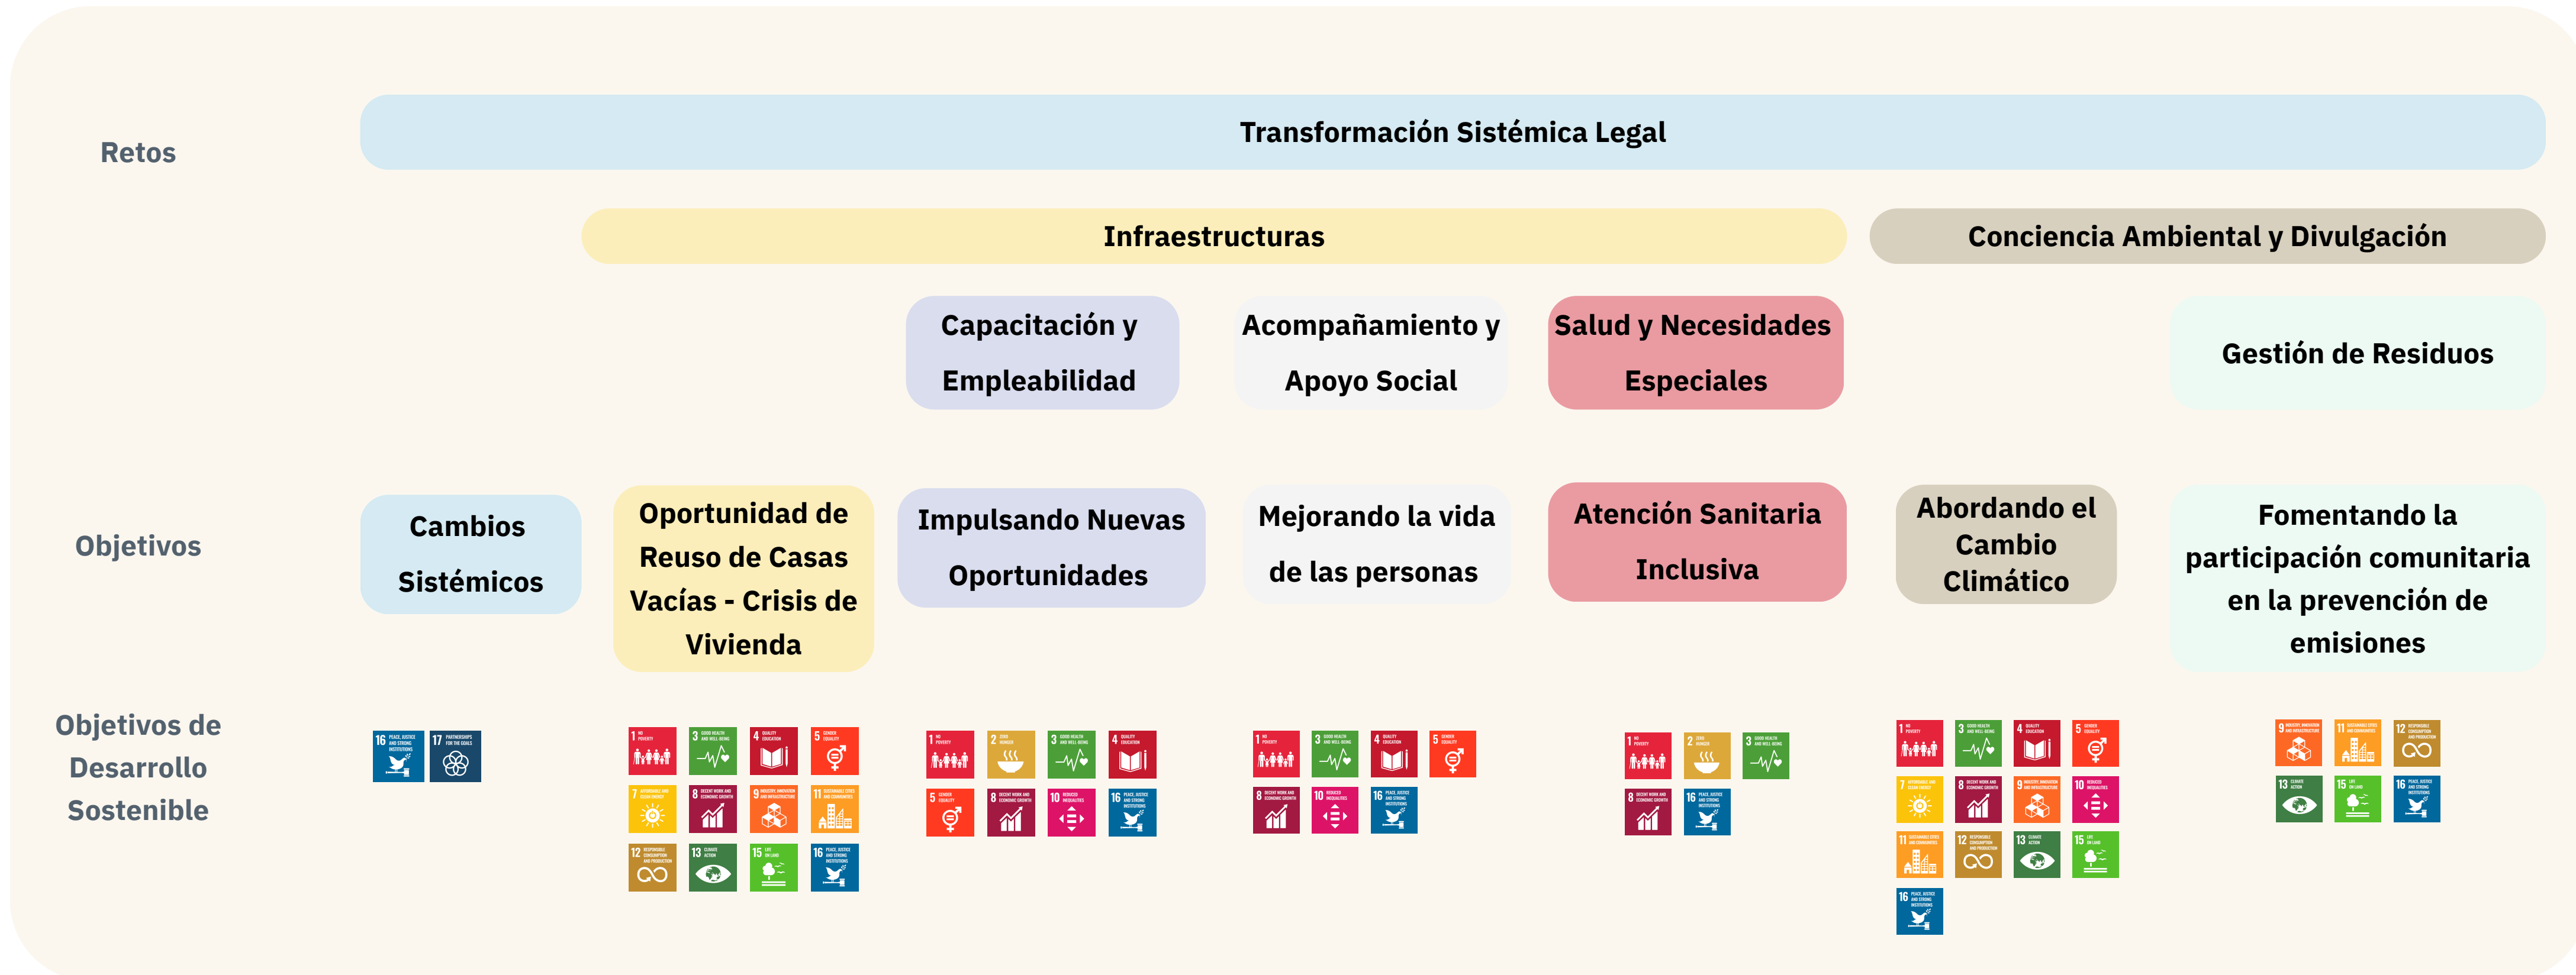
Retos

Transformación Sistémica Legal

Infraestructuras

Conciencia Ambiental y Divulgación

Capacitación y Empleabilidad

Acompañamiento y Apoyo Social

Salud y Necesidades Especiales

Gestión de Residuos

Objetivos

Cambios Sistémicos

Oportunidad de Reuso de Casas Vacías - Crisis de Vivienda

Impulsando Nuevas Oportunidades

Mejorando la vida de las personas

Atención Sanitaria Inclusiva

Abordando el Cambio Climático

Fomentando la participación comunitaria en la prevención de emisiones

Objetivos de Desarrollo Sostenible

16 17

1 3 4 5 7 8 9 11 12 13 15 16

1 2 3 4 5 8 10 16

1 3 4 5 8 10 16

1 2 3 8 16

1 3 4 5 7 8 9 10 11 12 13 15 16

9 11 12 13 15 16